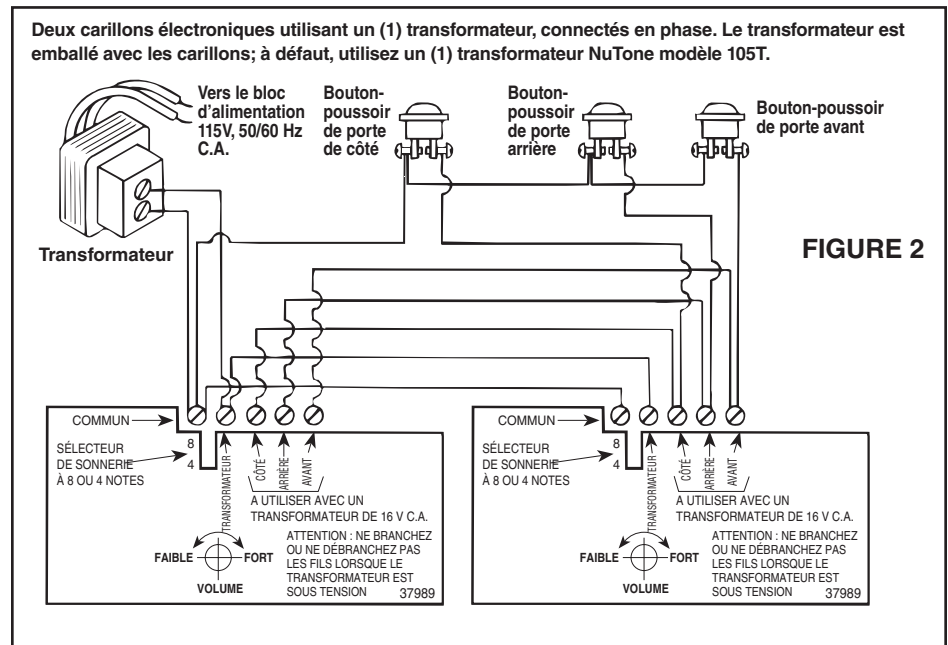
Deux carillons électroniques utilisant un (1) transformateur, connectés en phase. Le transformateur est emballé avec les carillons; à défaut, utilisez un (1) transformateur NuTone modèle 105T.

Vers le bloc d'alimentation 115V, 50/60 Hz C.A.

Bouton-poussoir de porte de côté

Bouton-poussoir de porte arrière

Bouton-poussoir de porte avant

Transformateur

FIGURE 2

COMMUN

SÉLECTEUR DE SONNERIE À 8 OU 4 NOTES

8

4

TRANSFORMATEUR

CÔTÉ

ARRIÈRE

AVANT

A UTILISER AVEC UN TRANSFORMATEUR DE 16 V C.A.

FAIBLE

FORT

VOLUME

ATTENTION : NE BRANCHEZ OU NE DÉBRANCHEZ PAS LES FILS LORSQUE LE TRANSFORMATEUR EST SOUS TENSION

37989

COMMUN

SÉLECTEUR DE SONNERIE À 8 OU 4 NOTES

8

4

TRANSFORMATEUR

CÔTÉ

ARRIÈRE

AVANT

A UTILISER AVEC UN TRANSFORMATEUR DE 16 V C.A.

FAIBLE

FORT

VOLUME

ATTENTION : NE BRANCHEZ OU NE DÉBRANCHEZ PAS LES FILS LORSQUE LE TRANSFORMATEUR EST SOUS TENSION

37989